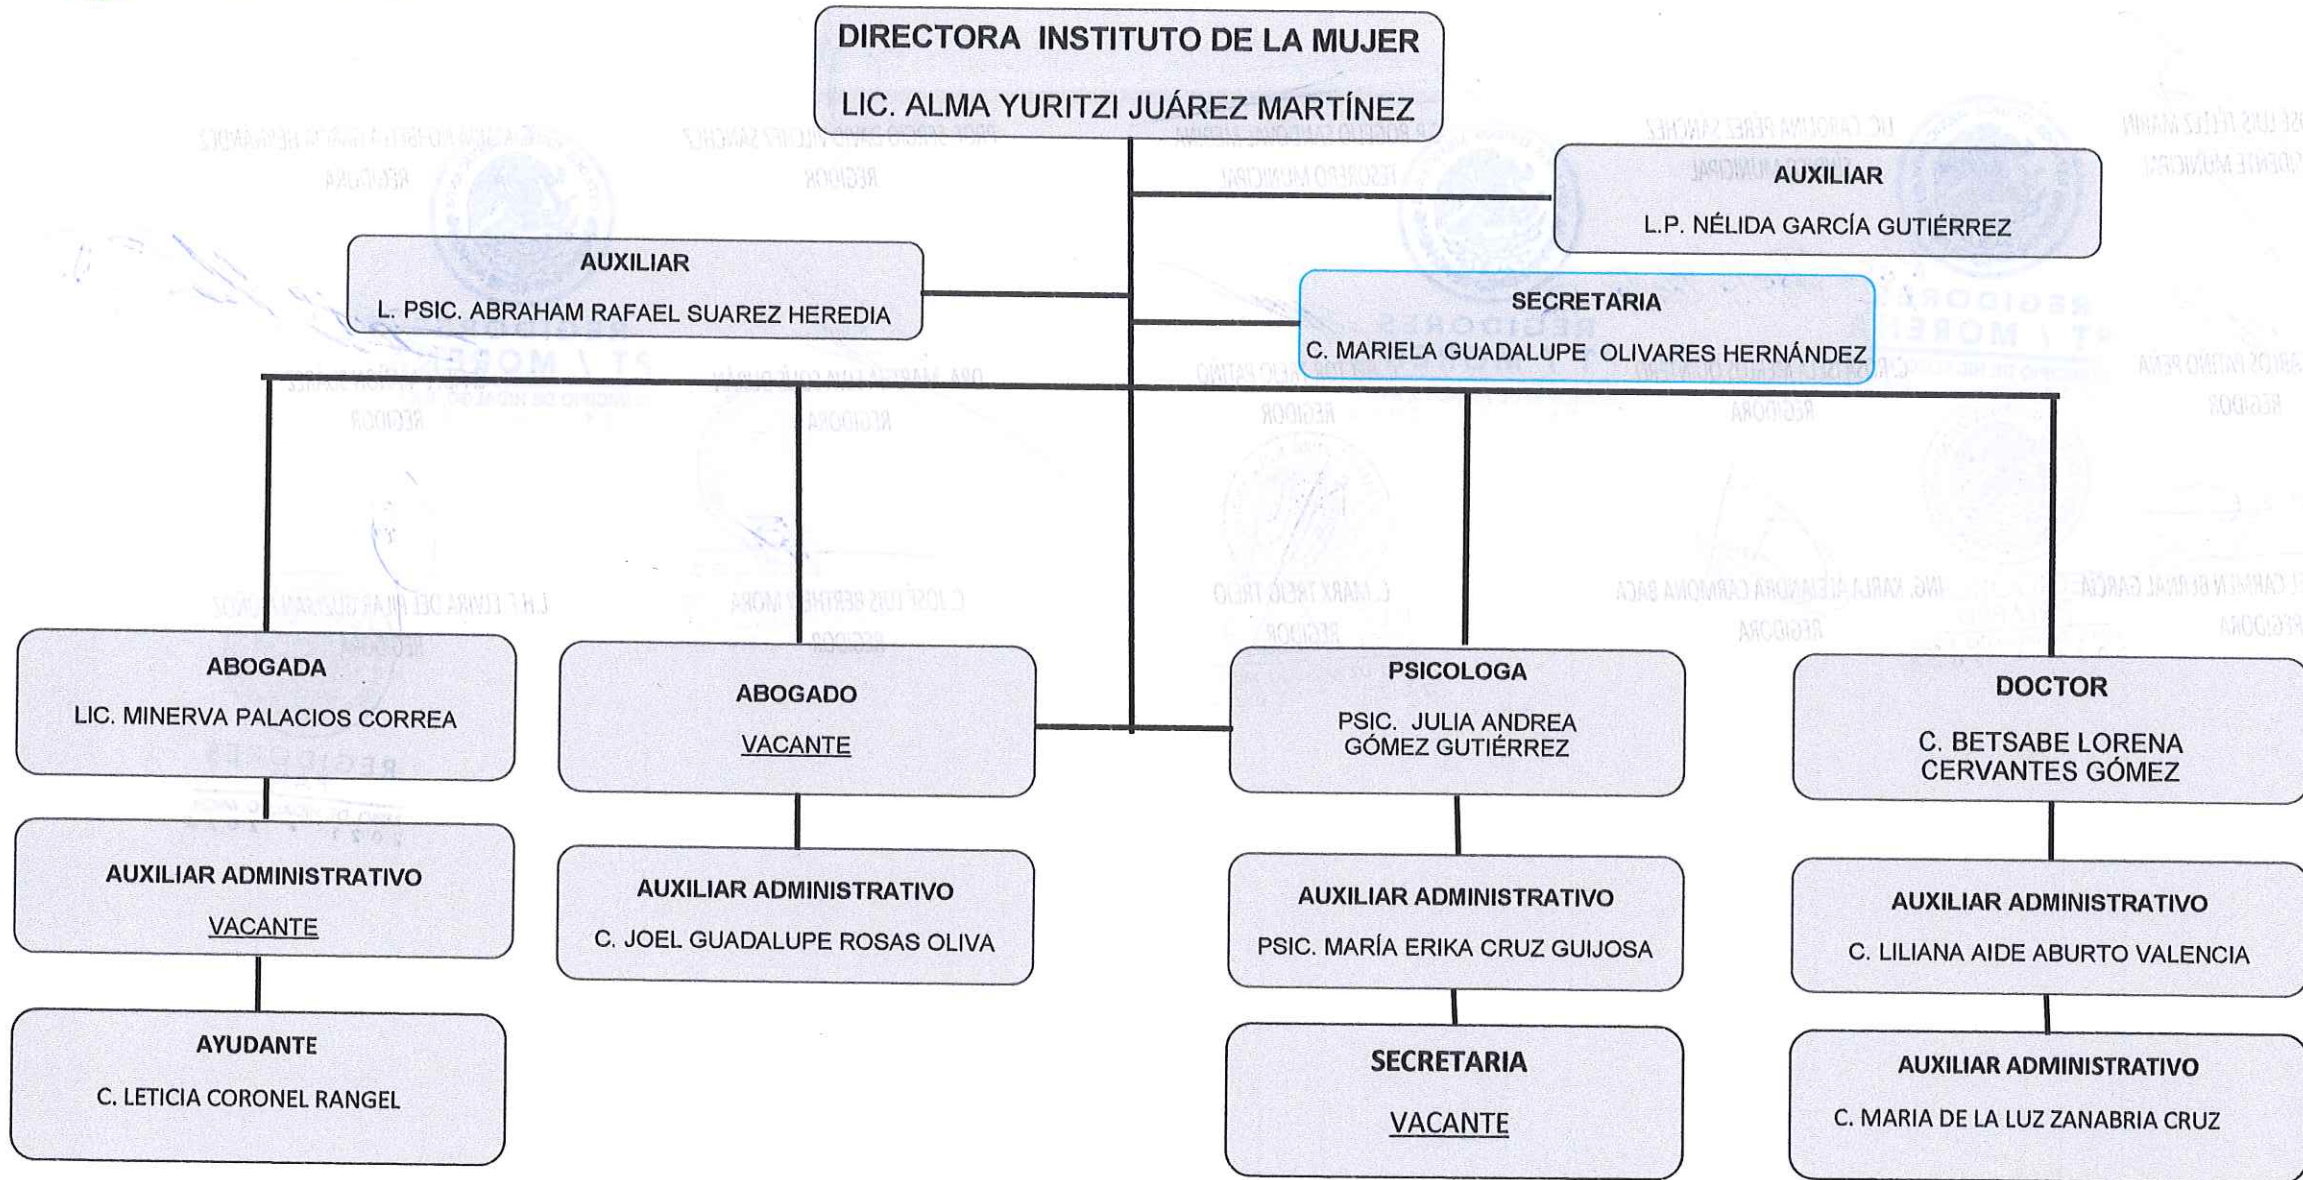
DIRECTORA INSTITUTO DE LA MUJER

LIC. ALMA YURITZI JUÁREZ MARTÍNEZ

AUXILIAR

L.P. NÉLIDA GARCÍA GUTIÉRREZ

AUXILIAR

L. PSIC. ABRAHAM RAFAEL SUAREZ HEREDIA

SECRETARIA

C. MARIELA GUADALUPE OLIVARES HERNÁNDEZ

ABOGADA

LIC. MINERVA PALACIOS CORREA

AUXILIAR ADMINISTRATIVO

VACANTE

AYUDANTE

C. LETICIA CORONEL RANGEL

ABOGADO

VACANTE

AUXILIAR ADMINISTRATIVO

C. JOEL GUADALUPE ROSAS OLIVA

PSICOLOGA

PSIC. JULIA ANDREA GÓMEZ GUTIÉRREZ

AUXILIAR ADMINISTRATIVO

PSIC. MARÍA ERIKA CRUZ GUIJOSA

SECRETARIA

VACANTE

DOCTOR

C. BETSABE LORENA CERVANTES GÓMEZ

AUXILIAR ADMINISTRATIVO

C. LILIANA AIDE ABURTO VALENCIA

AUXILIAR ADMINISTRATIVO

C. MARIA DE LA LUZ ZANABRIA CRUZ